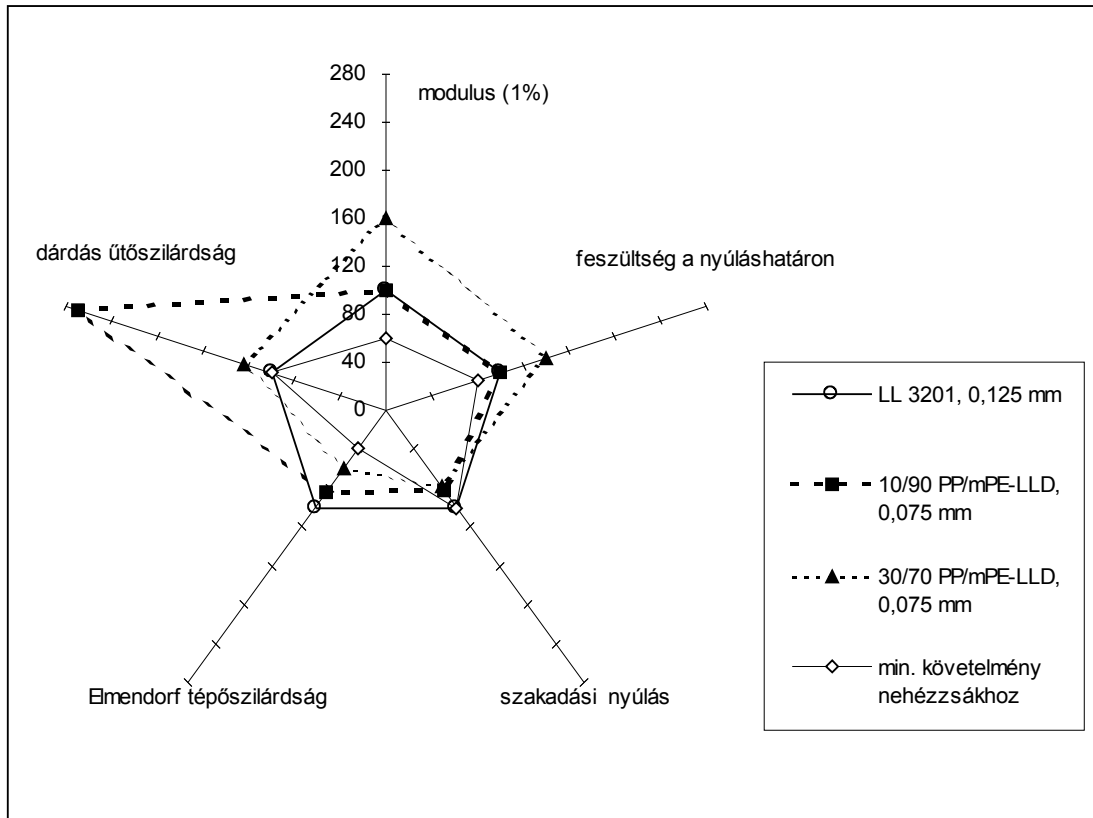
280
240
200
160
120
80
40
0

modulus (1%)

dárdás űtőszilárdság

feszültség a nyúláshatáron

Elmendorf tépőszilárdság

szakadási nyúlás

LL 3201, 0,125 mm

10/90 PP/mPE-LLD, 0,075 mm

30/70 PP/mPE-LLD, 0,075 mm

min. követelmény nehézzsákhoz